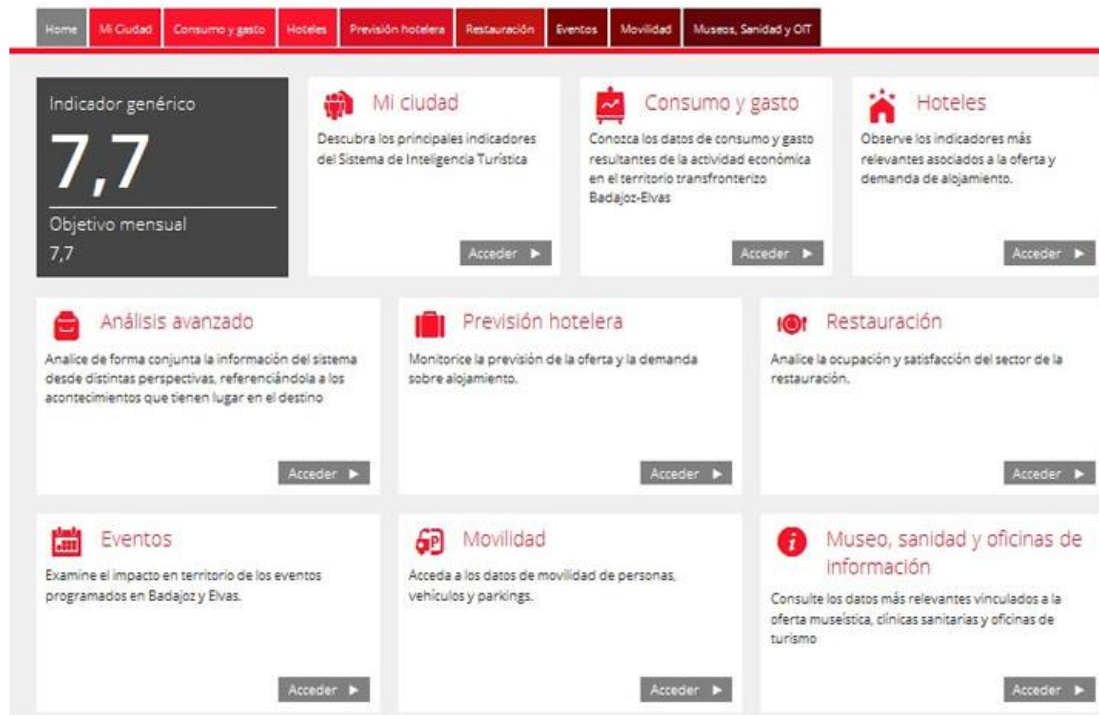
Home | Mi Ciudad | Consumo y gasto | Hoteles | Previsión hotelera | Restauración | Eventos | Movilidad | Museos, Sanidad y OIT

Indicador genérico
7,7
Objetivo mensual
7,7

Mi ciudad
Descubra los principales indicadores del Sistema de Inteligencia Turística
Acceder ▶

Consumo y gasto
Conozca los datos de consumo y gasto resultantes de la actividad económica en el territorio transfronterizo Badajoz-Elvas
Acceder ▶

Hoteles
Observe los indicadores más relevantes asociados a la oferta y demanda de alojamiento.
Acceder ▶

Análisis avanzado
Analice de forma conjunta la información del sistema desde distintas perspectivas, referenciándola a los acontecimientos que tienen lugar en el destino
Acceder ▶

Previsión hotelera
Monitorice la previsión de la oferta y la demanda sobre alojamiento.
Acceder ▶

Restauración
Analice la ocupación y satisfacción del sector de la restauración.
Acceder ▶

Eventos
Examine el impacto en territorio de los eventos programados en Badajoz y Elvas.
Acceder ▶

Movilidad
Acceda a los datos de movilidad de personas, vehículos y parkings.
Acceder ▶

Museo, sanidad y oficinas de información
Consulte los datos más relevantes vinculados a la oferta museística, clínicas sanitarias y oficinas de turismo
Acceder ▶